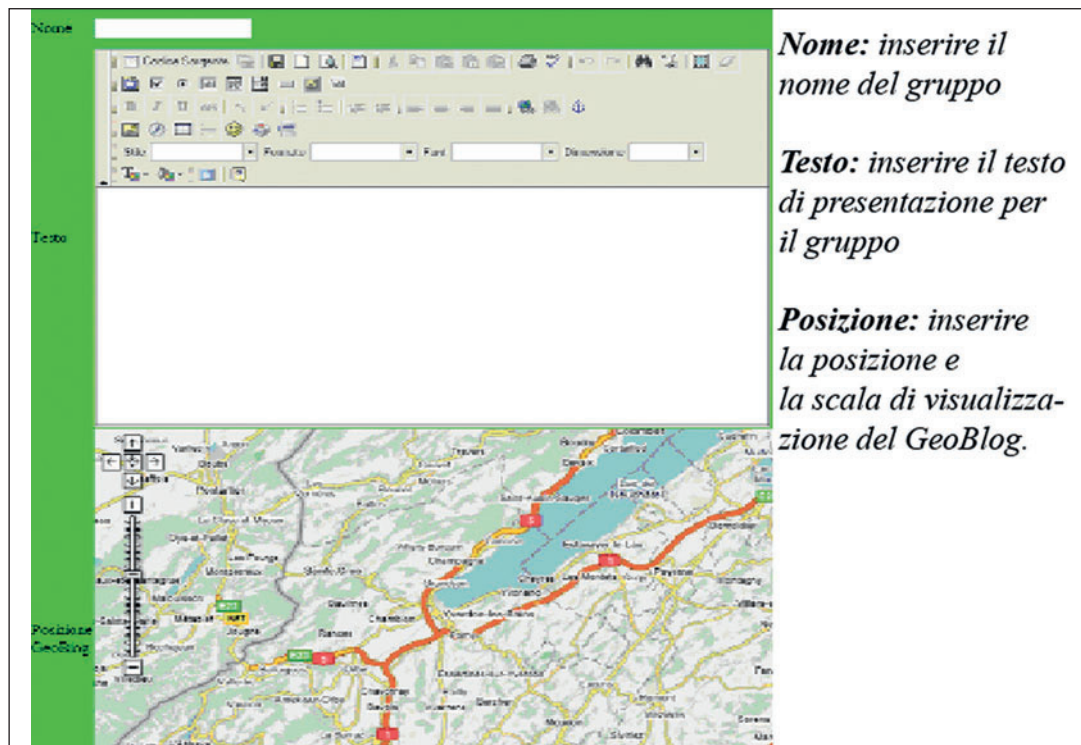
Nome

Codice Sorgente

Stile | Formato | Font | Dimensione

Testo

Posizione GeoBlog

Nome: inserire il nome del gruppo

Testo: inserire il testo di presentazione per il gruppo

Posizione: inserire la posizione e la scala di visualizzazione del GeoBlog.